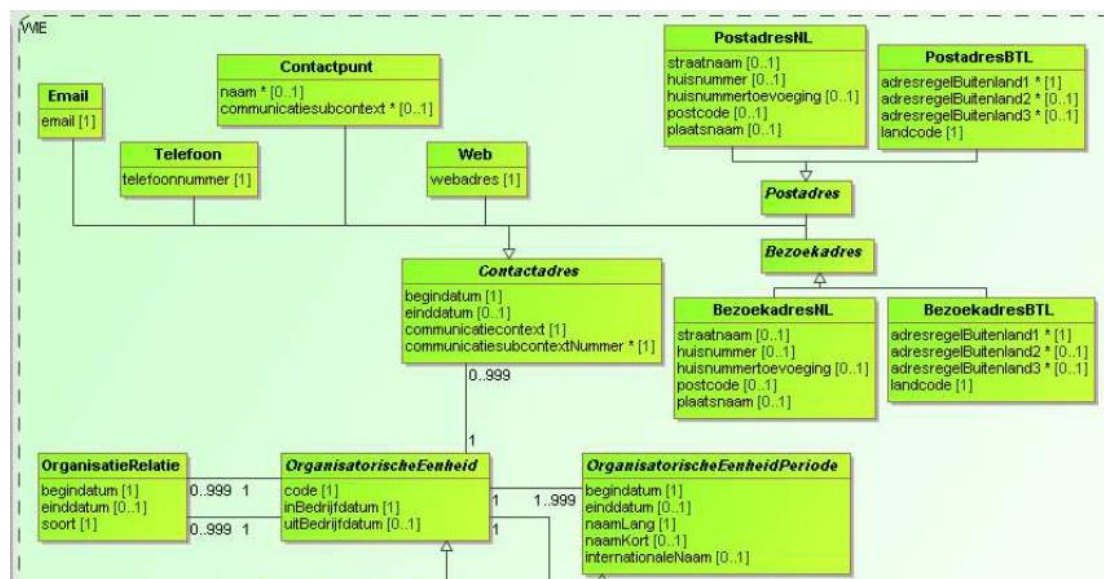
VWE

Email
email [1]

Contactpunt
naam * [0..1]
communicatiesubcontext * [0..1]

Telefoon
telefoonnummer [1]

Web
webadres [1]

PostadresNL
straatnaam [0..1]
huisnummer [0..1]
huisnummertoevoeging [0..1]
postcode [0..1]
plaatsnaam [0..1]

PostadresBTL
adresregelBuitenland1 * [1]
adresregelBuitenland2 * [0..1]
adresregelBuitenland3 * [0..1]
landcode [1]

Postadres

Bezoekadres

Contactadres
begindatum [1]
einddatum [0..1]
communicatiecontext [1]
communicatiesubcontextNummer * [1]

BezoekadresNL
straatnaam [0..1]
huisnummer [0..1]
huisnummertoevoeging [0..1]
postcode [0..1]
plaatsnaam [0..1]

BezoekadresBTL
adresregelBuitenland1 * [1]
adresregelBuitenland2 * [0..1]
adresregelBuitenland3 * [0..1]
landcode [1]

0..999

1

OrganisatieRelatie
begindatum [1]
einddatum [0..1]
soort [1]

0..999 1

0..999 1

OrganisatorischeEenheid
code [1]
inBedrijfdatum [1]
uitBedrijfdatum [0..1]

1 1..999

1

OrganisatorischeEenheidPeriode
begindatum [1]
einddatum [0..1]
naamLang [1]
naamKort [0..1]
internationaleNaam [0..1]